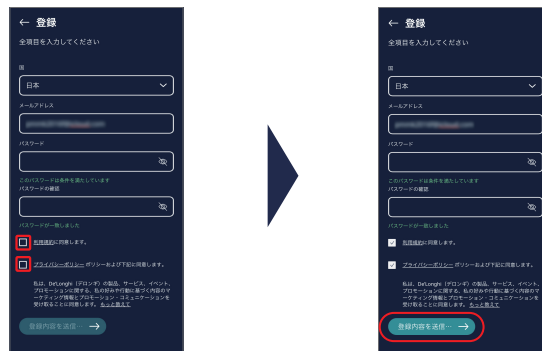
← 登録

全項目を入力してください

国

日本

メールアドレス

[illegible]

パスワード

このパスワードは条件を満たしています

パスワードの確認

パスワードが一致しました

利用規約に同意します。

プライバシーポリシー ポリシーおよび下記に同意します。

私は、De'Longhi（デロンギ）の製品、サービス、イベント、プロモーションに関する、私の好みや行動に基づく内容のマーケティング情報とプロモーション・コミュニケーションを受け取ることに同意します。もっと見る

登録内容を送信 →

← 登録

全項目を入力してください

国

日本

メールアドレス

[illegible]

パスワード

このパスワードは条件を満たしています

パスワードの確認

パスワードが一致しました

利用規約に同意します。

プライバシーポリシー ポリシーおよび下記に同意します。

私は、De'Longhi（デロンギ）の製品、サービス、イベント、プロモーションに関する、私の好みや行動に基づく内容のマーケティング情報とプロモーション・コミュニケーションを受け取ることに同意します。もっと見る

登録内容を送信 →